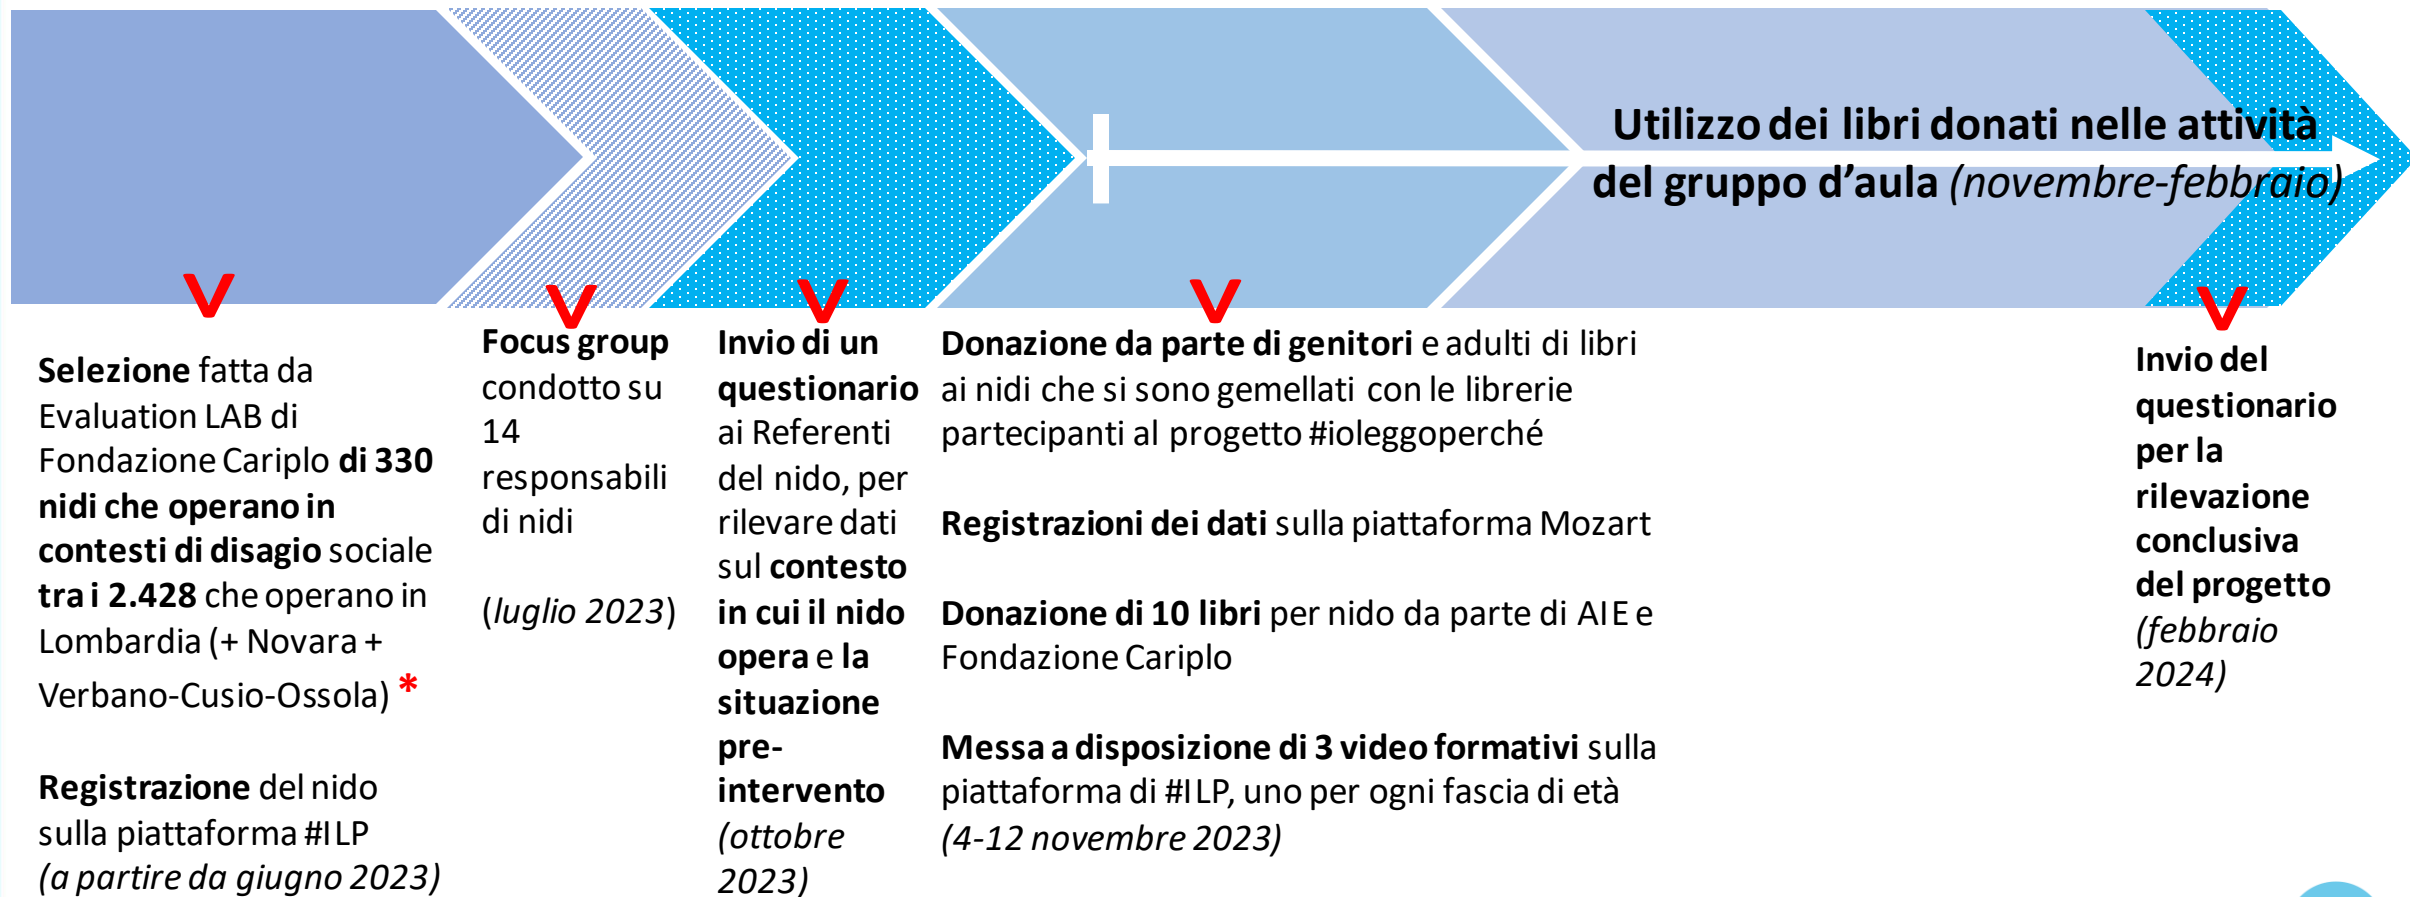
Utilizzo dei libri donati nelle attività del gruppo d'aula *(novembre-febbraio)*

**Selezione** fatta da Evaluation LAB di Fondazione Cariplo **di 330 nidi che operano in contesti di disagio** sociale **tra i 2.428** che operano in Lombardia (+ Novara + Verbano-Cusio-Ossola) *

**Registrazione** del nido sulla piattaforma #ILP *(a partire da giugno 2023)*

**Focus group** condotto su 14 responsabili di nidi

(*luglio 2023*)

**Invio di un questionario** ai Referenti del nido, per rilevare dati sul **contesto in cui il nido opera** e **la situazione pre-intervento** *(ottobre 2023)*

**Donazione da parte di genitori** e adulti di libri ai nidi che si sono gemellati con le librerie partecipanti al progetto #ioleggoperché

**Registrazioni dei dati** sulla piattaforma Mozart

**Donazione di 10 libri** per nido da parte di AIE e Fondazione Cariplo

**Messa a disposizione di 3 video formativi** sulla piattaforma di #ILP, uno per ogni fascia di età *(4-12 novembre 2023)*

**Invio del questionario per la rilevazione conclusiva del progetto** *(febbraio 2024)*